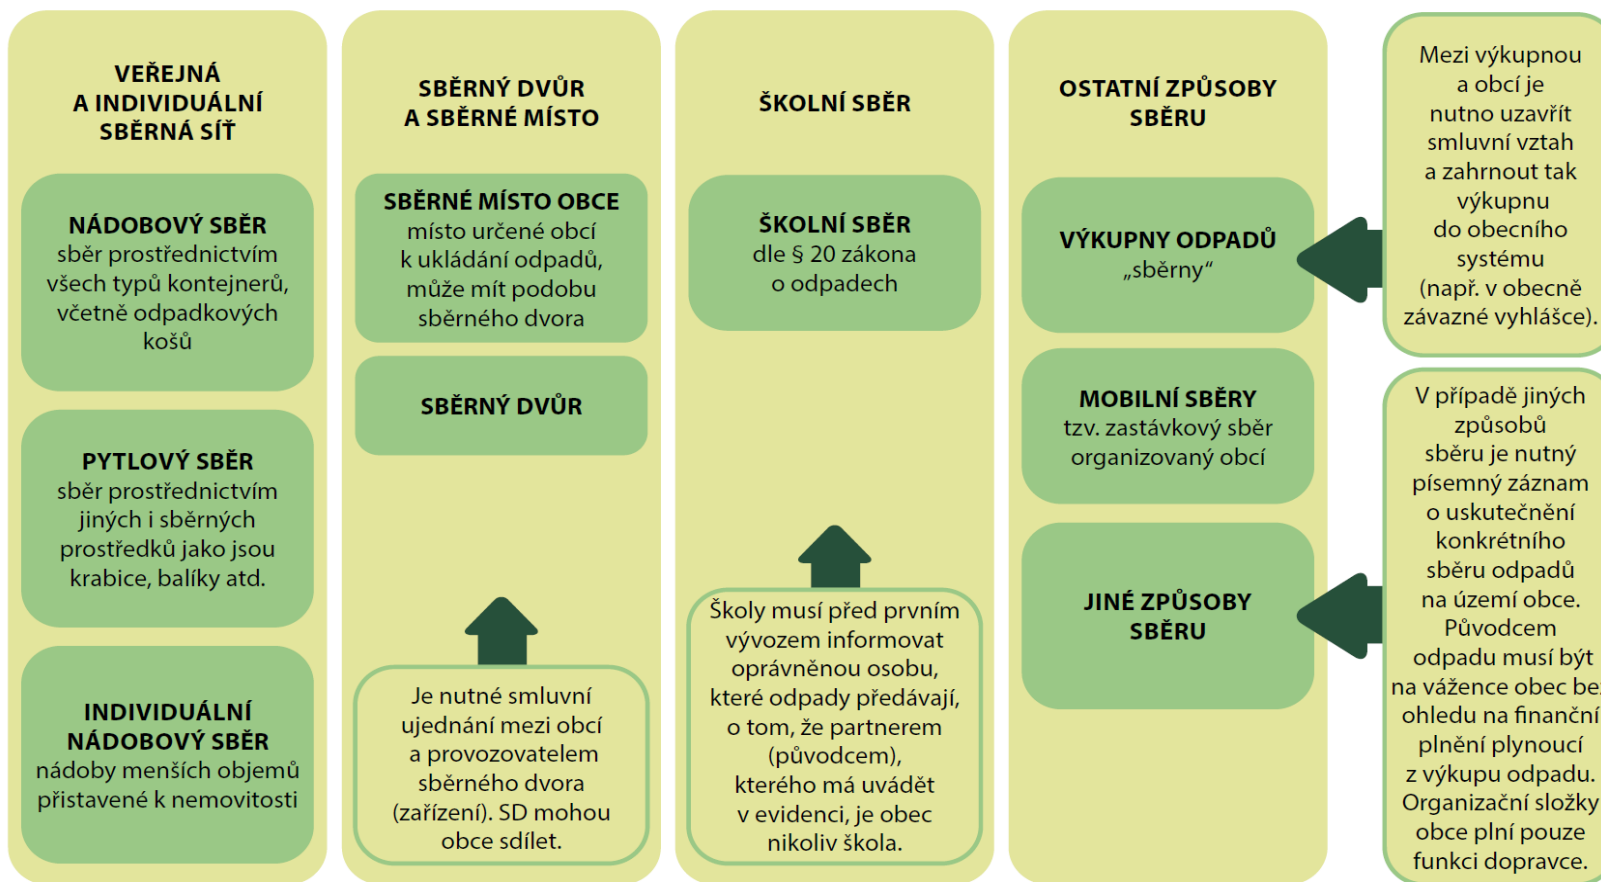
VEŘEJNÁ A INDIVIDUÁLNÍ SBĚRNÁ SÍŤ

NÁDOBOVÝ SBĚR
sběr prostřednictvím všech typů kontejnerů, včetně odpadkových košů

PYTLOVÝ SBĚR
sběr prostřednictvím jiných i sběrných prostředků jako jsou krabice, balíky atd.

INDIVIDUÁLNÍ NÁDOBOVÝ SBĚR
nádoby menších objemů přistavené k nemovitosti

SBĚRNÝ DVŮR A SBĚRNÉ MÍSTO

SBĚRNÉ MÍSTO OBCE
místo určené obcí k ukládání odpadů, může mít podobu sběrného dvora

SBĚRNÝ DVŮR

Je nutné smluvní ujednání mezi obcí a provozovatelem sběrného dvora (zařízení). SD mohou obce sdílet.

ŠKOLNÍ SBĚR

ŠKOLNÍ SBĚR
dle § 20 zákona o odpadech

Školy musí před prvním vývozem informovat oprávněnou osobu, které odpady předávají, o tom, že partnerem (původcem), kterého má uvádět v evidenci, je obec nikoliv škola.

OSTATNÍ ZPŮSOBY SBĚRU

VÝKUPNY ODPADŮ
„sběrny“

MOBILNÍ SBĚRY
tzv. zastávkový sběr organizovaný obcí

JINÉ ZPŮSOBY SBĚRU

Mezi výkupnou a obcí je nutno uzavřít smluvní vztah a zahrnout tak výkupnu do obecního systému (např. v obecně závazné vyhlášce).

V případě jiných způsobů sběru je nutný písemný záznam o uskutečnění konkrétního sběru odpadů na území obce. Původcem odpadu musí být na vážence obec be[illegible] ohledu na finanční plnění plynoucí z výkupu odpadu. Organizační složky obce plní pouze funkci dopravce.